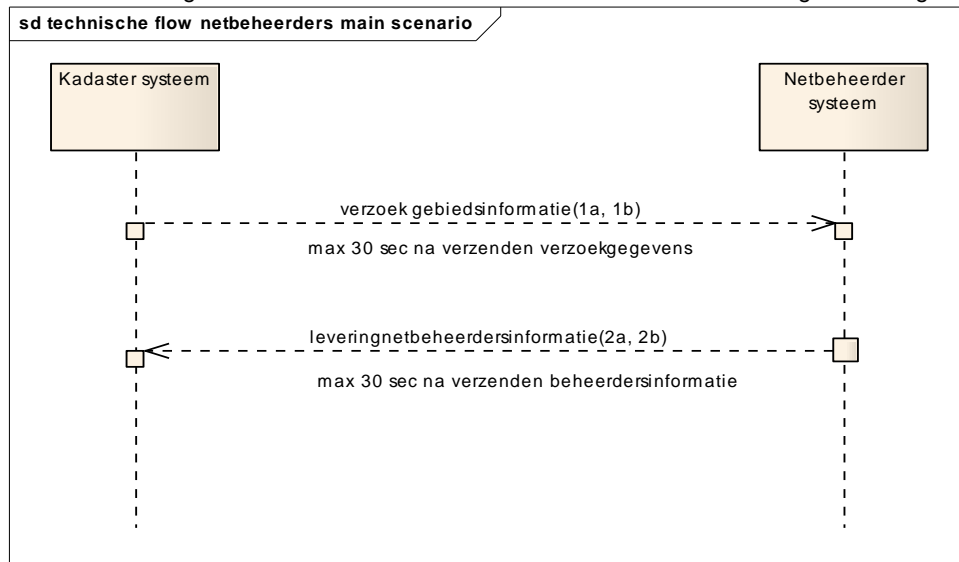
sd technische flow netbeheerders main scenario

Kadaster systeem

Netbeheerder systeem

verzoek gebiedsinformatie(1a, 1b)

max 30 sec na verzenden verzoekgegevens

leveringnetbeheerdersinformatie(2a, 2b)

max 30 sec na verzenden beheerdersinformatie